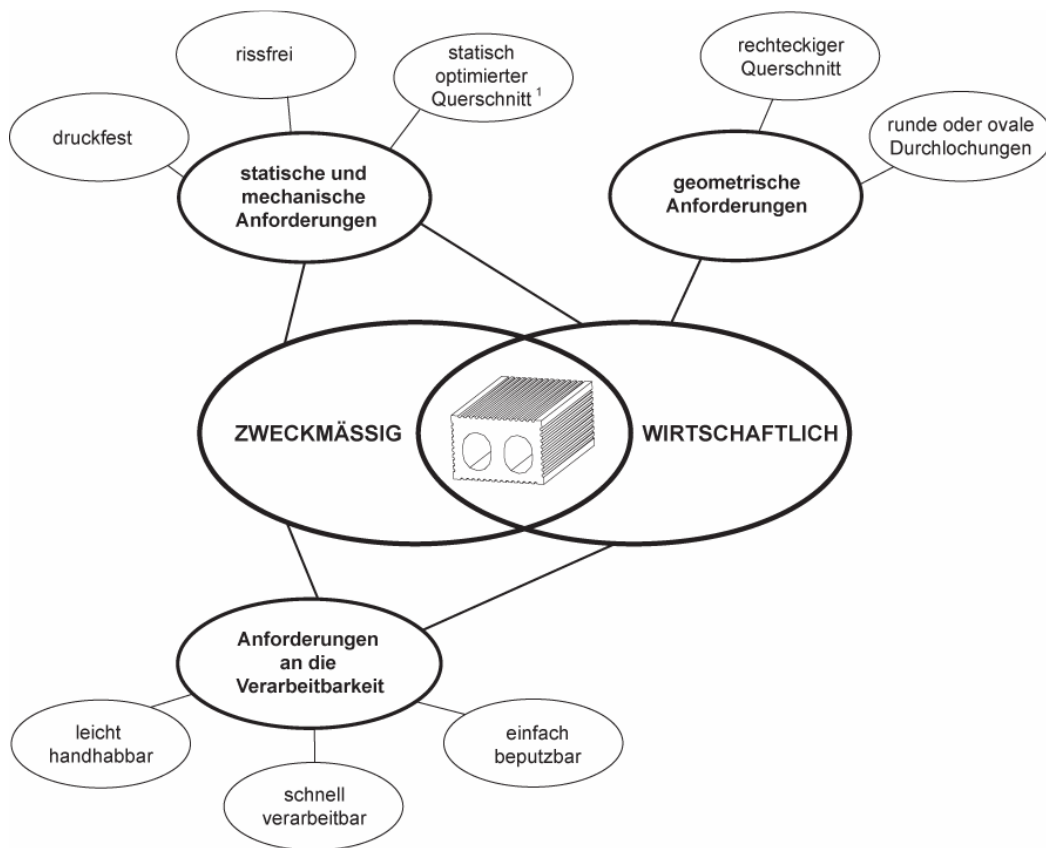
rissfrei

statisch optimierter Querschnitt $^1$

rechteckiger Querschnitt

druckfest

runde oder ovale Durchlochungen

statische und mechanische Anforderungen

geometrische Anforderungen

ZWECKMÄSSIG

WIRTSCHAFTLICH

Anforderungen an die Verarbeitbarkeit

leicht handhabbar

einfach beputzbar

schnell verarbeitbar